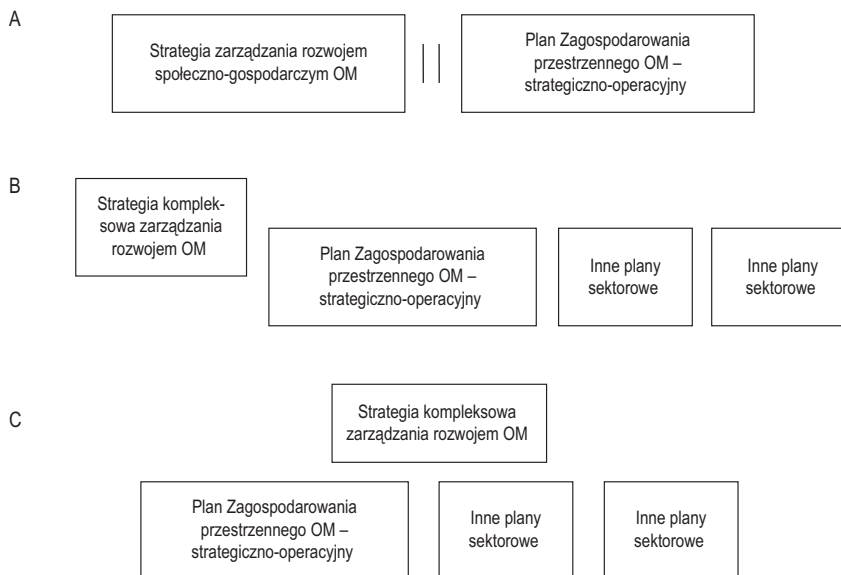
A

Strategia zarządzania rozwojem społeczno-gospodarczym OM

Plan Zagospodarowania przestrzennego OM – strategiczno-operacyjny

B

Strategia kompleksowa zarządzania rozwojem OM

Plan Zagospodarowania przestrzennego OM – strategiczno-operacyjny

Inne plany sektorowe

Inne plany sektorowe

C

Strategia kompleksowa zarządzania rozwojem OM

Plan Zagospodarowania przestrzennego OM – strategiczno-operacyjny

Inne plany sektorowe

Inne plany sektorowe